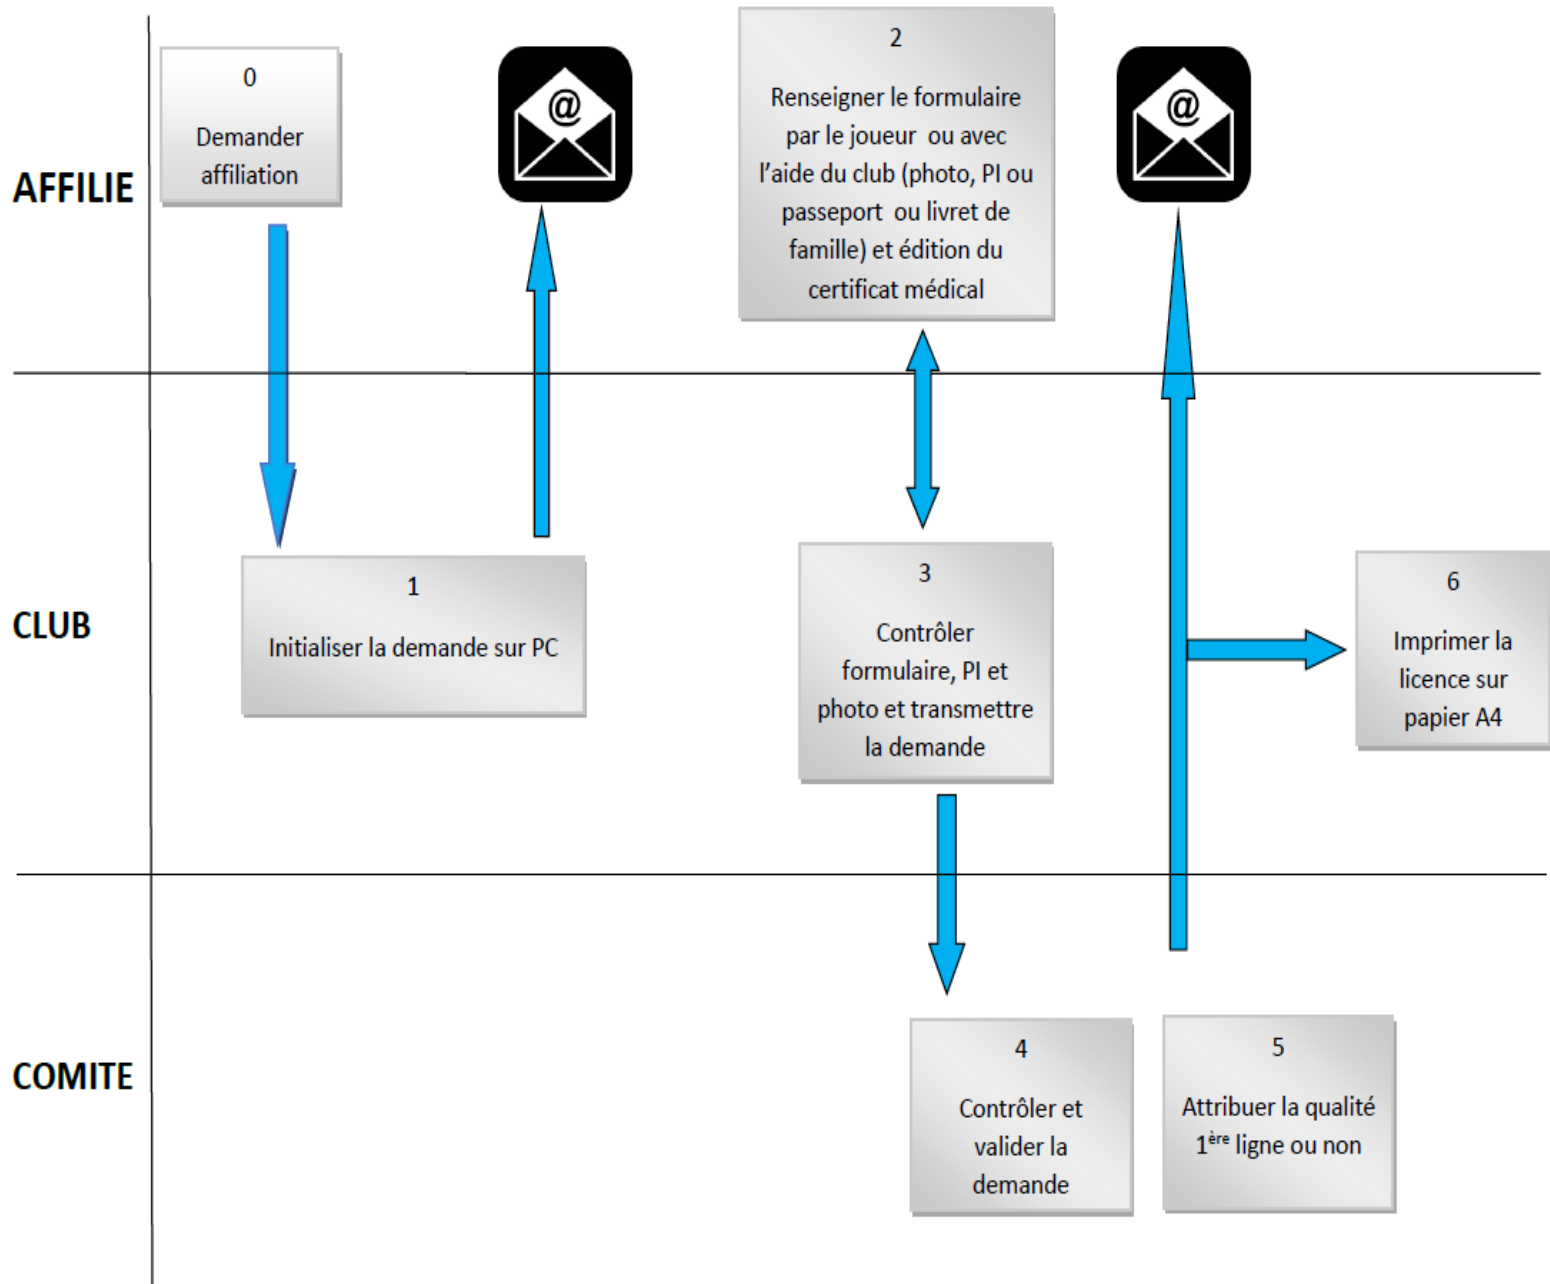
AFFILIE

0
Demander affiliation

@

2
Renseigner le formulaire par le joueur ou avec l'aide du club (photo, PI ou passeport ou livret de famille) et édition du certificat médical

@

CLUB

1
Initialiser la demande sur PC

3
Contrôler formulaire, PI et photo et transmettre la demande

6
Imprimer la licence sur papier A4

COMITE

4
Contrôler et valider la demande

5
Attribuer la qualité $1^{ère}$ ligne ou non